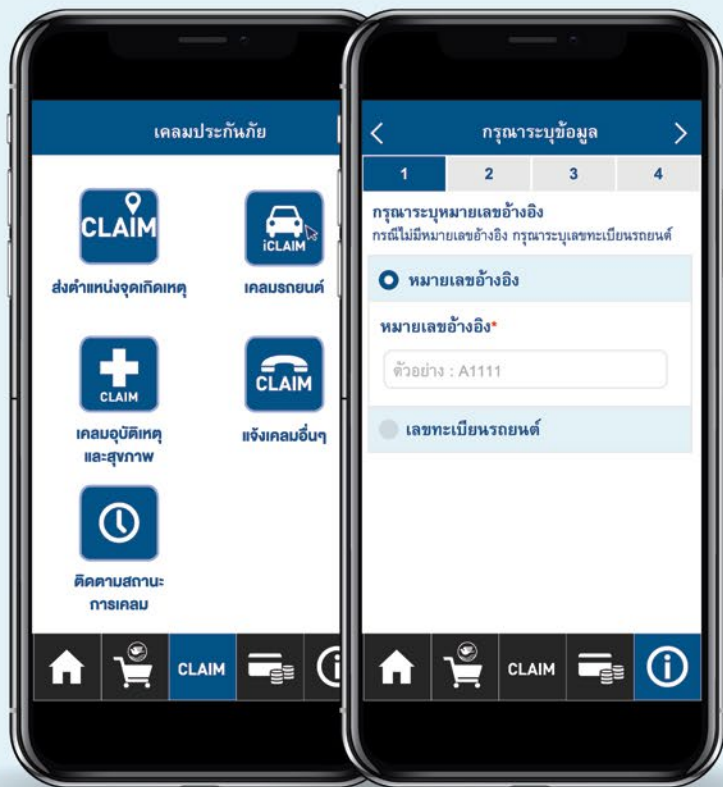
เคลมประกันภัย

CLAIM
ส่งตำแหน่งจุดเกิดเหตุ

iCLAIM
เคลมรถยนต์

CLAIM
เคลมอุบัติเหตุและสุขภาพ

CLAIM
แจ้งเคลมอื่นๆ

ติดตามสถานะการเคลม

CLAIM

กรุณาระบุข้อมูล

| 1 | 2 | 3 | 4 |
|---|---|---|---|

กรุณาระบุหมายเลขอ้างอิง
กรณีไม่มีหมายเลขอ้างอิง กรุณาระบุเลขทะเบียนรถยนต์

หมายเลขอ้างอิง

หมายเลขอ้างอิง*

ตัวอย่าง : A1111

เลขทะเบียนรถยนต์

CLAIM